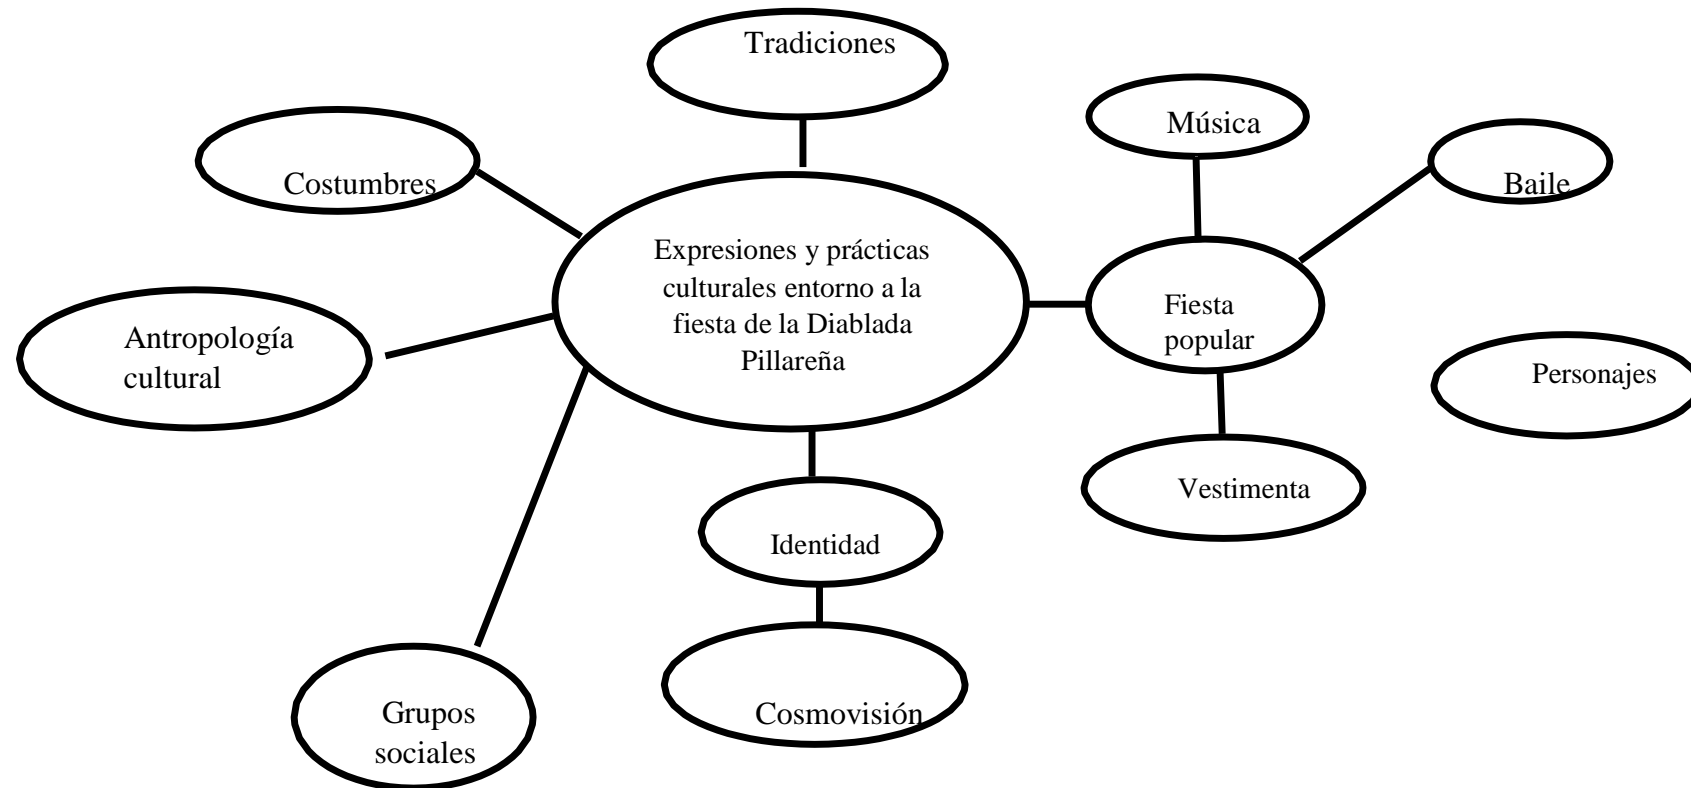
Tradiciones

Costumbres

Música

Baile

Expresiones y prácticas culturales entorno a la fiesta de la Diablada Pillareña

Fiesta popular

Antropología cultural

Personajes

Vestimenta

Identidad

Cosmovisión

Grupos sociales